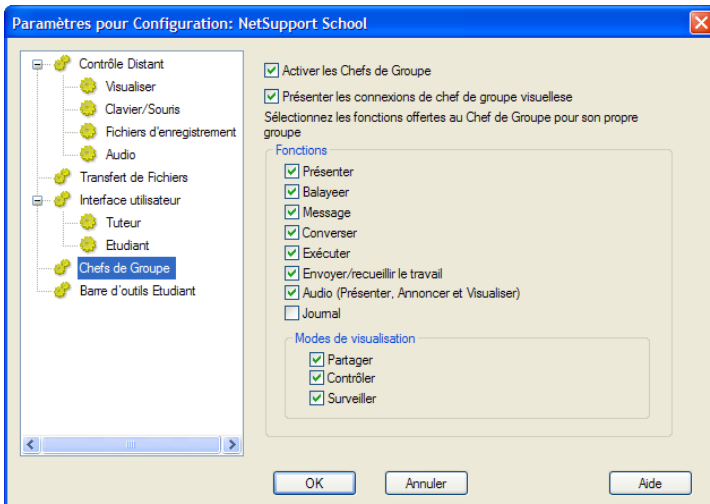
Paramètres pour Configuration: NetSupport School

Contrôle Distant
Visualiser
Clavier/Souris
Fichiers d'enregistrement
Audio
Transfert de Fichiers
Interface utilisateur
Tuteur
Etudiant
Chefs de Groupe
Barre d'outils Etudiant

Activer les Chefs de Groupe
Présenter les connexions de chef de groupe visuellese
Sélectionnez les fonctions offertes au Chef de Groupe pour son propre groupe

Fonctions
Présenter
Balayeer
Message
Converser
Exécuter
Envoyer/recueillir le travail
Audio (Présenter, Annoncer et Visualiser)
Journal

Modes de visualisation
Partager
Contrôler
Surveiller

OK
Annuler
Aide